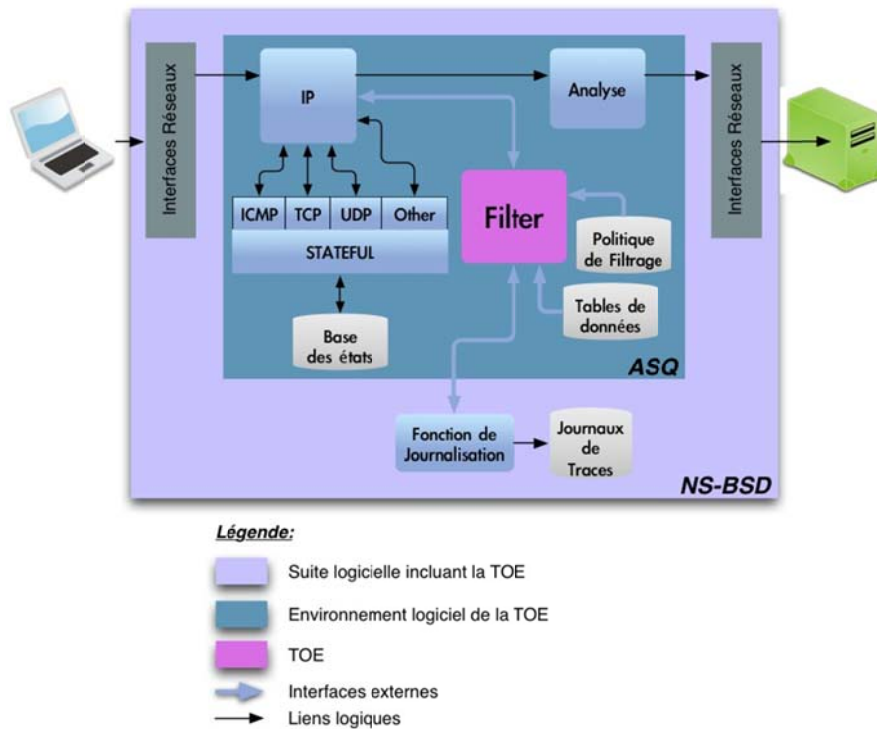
Interfaces Réseaux

IP

Analyse

Interfaces Réseaux

ICMP | TCP | UDP | Other

STATEFUL

Filter

Politique de Filtrage

Tables de données

Base des états

ASQ

Fonction de Journalisation

Journaux de Traces

NS-BSD

Légende:

Suite logicielle incluant la TOE

Environnement logiciel de la TOE

TOE

Interfaces externes

Liens logiques